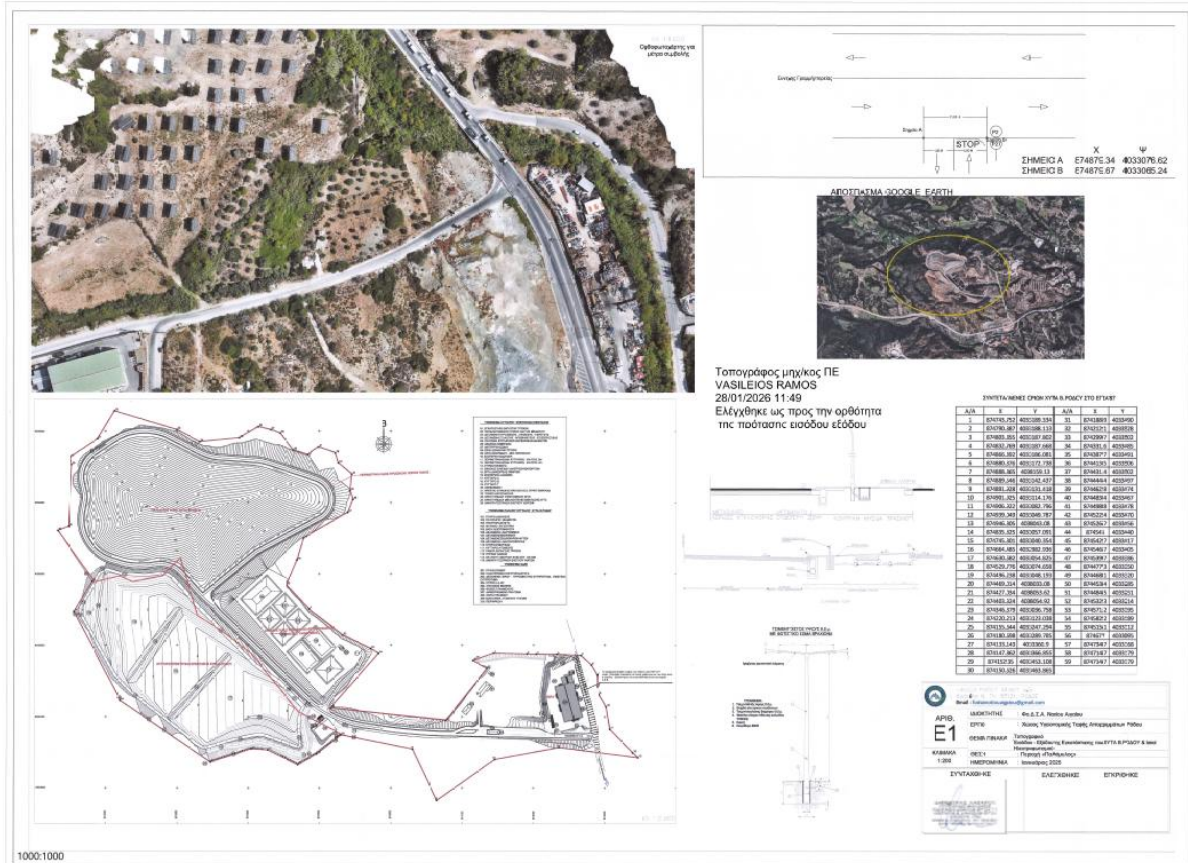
Ορθοφωτοχάρτης για μέγαν ευκρίνεια

Σημείο Α

STOP

| | Χ | Ψ |
|---|---|---|
| ΣΗΜΕΙΟ Α | Ε74879.34 | 4033076.62 |
| ΣΗΜΕΙΟ Β | Ε74879.67 | 4033065.24 |

ΑΠΟΣΠΑΣΜΑ GOOGLE EARTH

Τοπογράφος μηχ/κος ΠΕ
VASILEIOS RAMOS
28/01/2026 11:49
Ελέγχθηκε ως προς την ορθότητα της πρότασης εισόδου εξόδου

ΣΥΝΤΕΤΑΓΜΕΝΕΣ ΟΡΙΩΝ ΧΥΤΑ Β. ΡΟΔΟΥ ΣΤΟ ΕΓΣΑ87

| Α/Α | Χ | Υ | Α/Α | Χ | Υ |
|---|---|---|---|---|---|
| 1 | 874745,252 | 4033188,154 | 31 | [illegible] | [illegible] |
| 2 | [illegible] | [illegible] | 32 | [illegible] | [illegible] |
| 3 | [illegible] | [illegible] | 33 | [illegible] | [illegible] |
| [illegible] | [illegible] | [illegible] | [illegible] | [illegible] | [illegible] |
| 30 | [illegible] | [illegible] | | | |

ΑΡΙΘ.
Ε1

ΚΛΙΜΑΚΑ
1:200

ΙΔΙΟΚΤΗΤΗΣ
ΕΡΓΟ
ΘΕΜΑ ΠΙΝΑΚΑ
ΘΕΣΗ
ΗΜΕΡΟΜΗΝΙΑ
Ιανουάριος 2026

ΣΥΝΤΑΧΘΗΚΕ
ΕΛΕΓΧΘΗΚΕ
ΕΓΚΡΙΘΗΚΕ

1000:1000